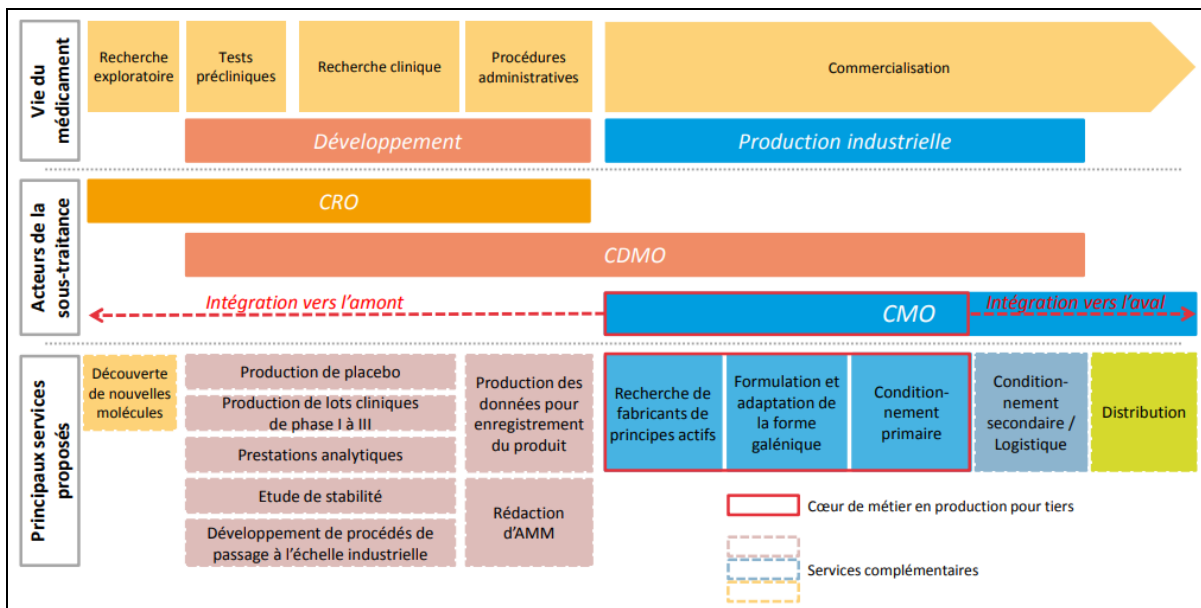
Vie du médicament

Recherche exploratoire

Tests précliniques

Recherche clinique

Procédures administratives

Commercialisation

Développement

Production industrielle

Acteurs de la sous-traitance

CRO

CDMO

Intégration vers l'amont

CMO

Intégration vers l'aval

Principaux services proposés

Découverte de nouvelles molécules

Production de placebo

Production de lots cliniques de phase I à III

Prestations analytiques

Etude de stabilité

Développement de procédés de passage à l'échelle industrielle

Production des données pour enregistrement du produit

Rédaction d'AMM

Recherche de fabricants de principes actifs

Formulation et adaptation de la forme galénique

Condition-nement primaire

Condition-nement secondaire / Logistique

Distribution

Cœur de métier en production pour tiers

Services complémentaires